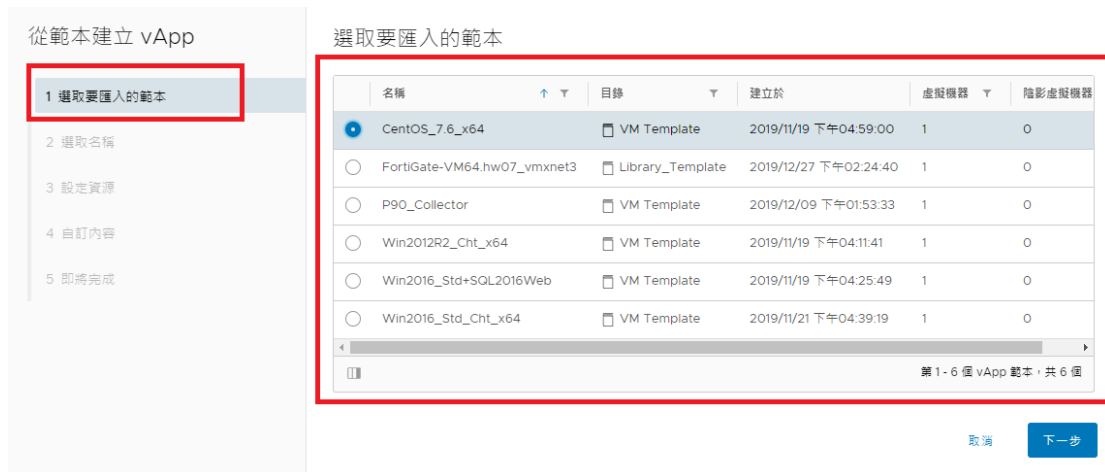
從範本建立 vApp

1 選取要匯入的範本
2 選取名稱
3 設定資源
4 自訂內容
5 即將完成

選取要匯入的範本

| | 名稱 ↑ | 目錄 | 建立於 | 虛擬機器 | 陰影虛擬機器 |
|---|---|---|---|---|---|
| ● | CentOS_7.6_x64 | VM Template | 2019/11/19 下午04:59:00 | 1 | 0 |
| ○ | FortiGate-VM64.hw07_vmxnet3 | Library_Template | 2019/12/27 下午02:24:40 | 1 | 0 |
| ○ | P90_Collector | VM Template | 2019/12/09 下午01:53:33 | 1 | 0 |
| ○ | Win2012R2_Cht_x64 | VM Template | 2019/11/19 下午04:11:41 | 1 | 0 |
| ○ | Win2016_Std+SQL2016Web | VM Template | 2019/11/19 下午04:25:49 | 1 | 0 |
| ○ | Win2016_Std_Cht_x64 | VM Template | 2019/11/21 下午04:39:19 | 1 | 0 |

第 1 - 6 個 vApp 範本，共 6 個

取消
下一步